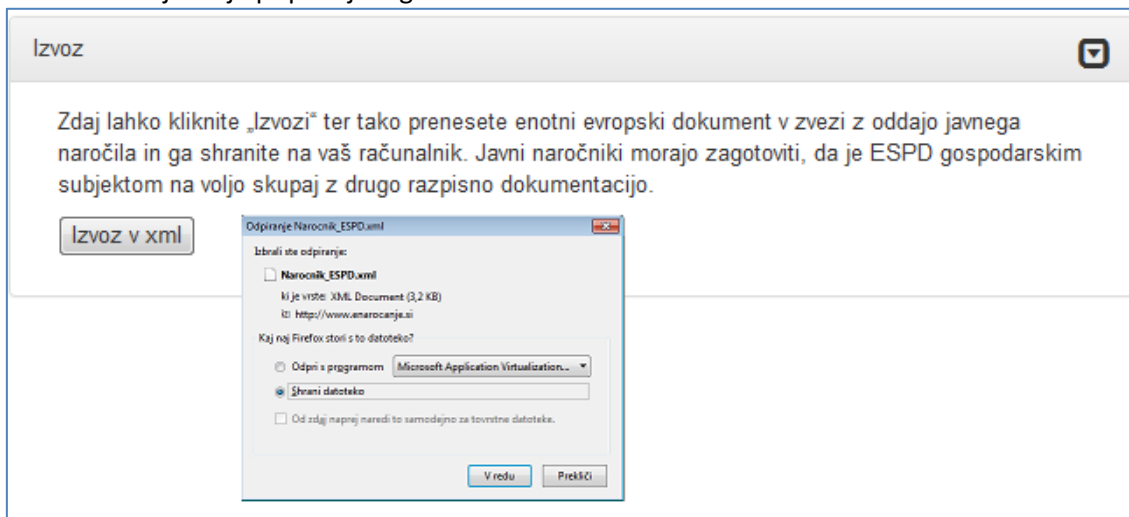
Izvoz

Zdaj lahko kliknite „Izvozi" ter tako prenesete enotni evropski dokument v zvezi z oddajo javnega naročila in ga shranite na vaš računalnik. Javni naročniki morajo zagotoviti, da je ESPD gospodarskim subjektom na voljo skupaj z drugo razpisno dokumentacijo.

Izvoz v xml

Odpiranje Narocnik_ESPD.xml

Izbrali ste odpiranje:

Narocnik_ESPD.xml

ki je vrste: XML Document (3,2 KB)

iz: http://www.enarocanje.si

Kaj naj Firefox stori s to datoteko?

Odpri s programom Microsoft Application Virtualization...

Shrani datoteko

Od zdaj naprej naredi to samodejno za tovrstne datoteke.

V redu Prekliči